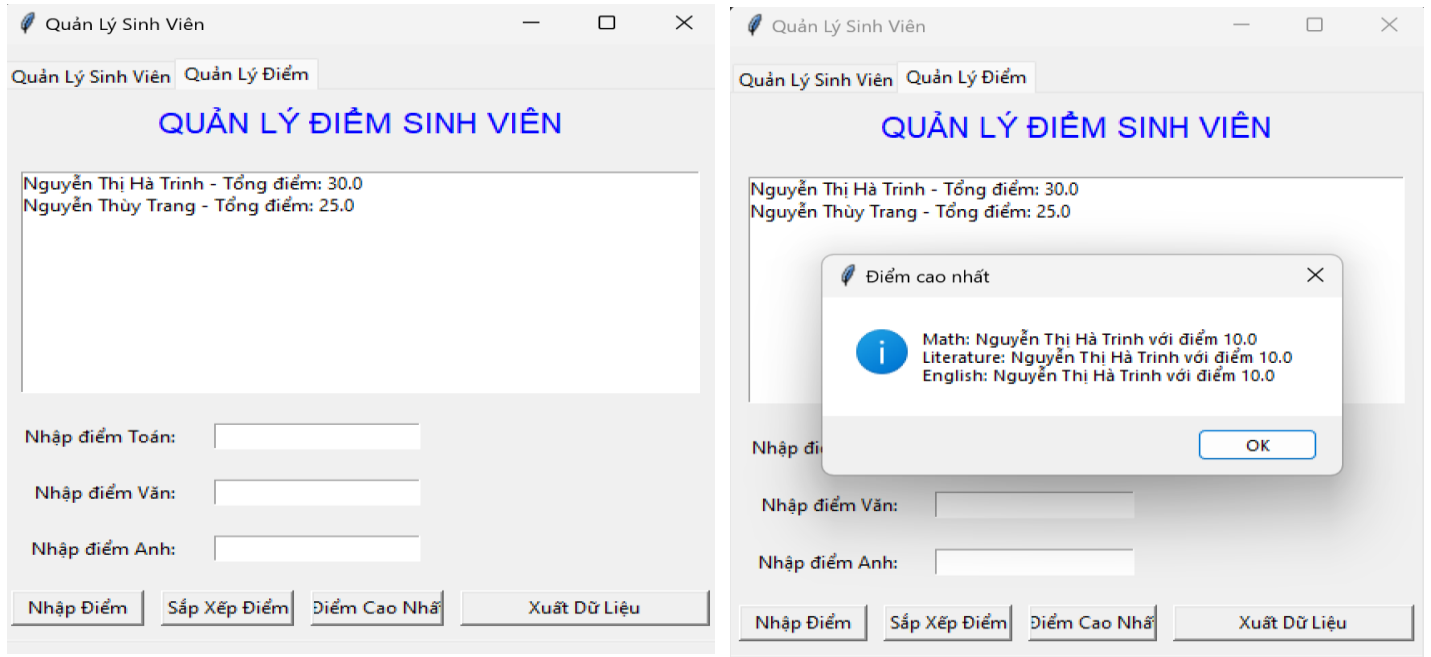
Quản Lý Sinh Viên

Quản Lý Sinh Viên | Quản Lý Điểm

QUẢN LÝ ĐIỂM SINH VIÊN

Nguyễn Thị Hà Trinh - Tổng điểm: 30.0
Nguyễn Thùy Trang - Tổng điểm: 25.0

Nhập điểm Toán:

Nhập điểm Văn:

Nhập điểm Anh:

Nhập Điểm | Sắp Xếp Điểm | Điểm Cao Nhấ | Xuất Dữ Liệu

Quản Lý Sinh Viên

Quản Lý Sinh Viên | Quản Lý Điểm

QUẢN LÝ ĐIỂM SINH VIÊN

Nguyễn Thị Hà Trinh - Tổng điểm: 30.0
Nguyễn Thùy Trang - Tổng điểm: 25.0

Điểm cao nhất

Math: Nguyễn Thị Hà Trinh với điểm 10.0
Literature: Nguyễn Thị Hà Trinh với điểm 10.0
English: Nguyễn Thị Hà Trinh với điểm 10.0

OK

Nhập đi

Nhập điểm Văn:

Nhập điểm Anh:

Nhập Điểm | Sắp Xếp Điểm | Điểm Cao Nhấ | Xuất Dữ Liệu